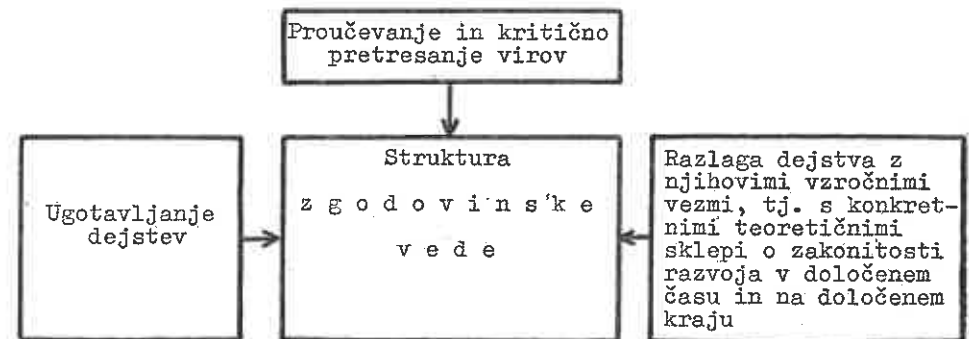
Proučevanje in kritično pretresanje virov

Ugotavljanje dejstev

Struktura
z g o d o v i n s k e
v e d e

Razlaga dejstva z njihovimi vzročnimi vezmi, tj. s konkretnimi teoretičnimi sklepi o zakonitosti razvoja v določenem času in na določenem kraju